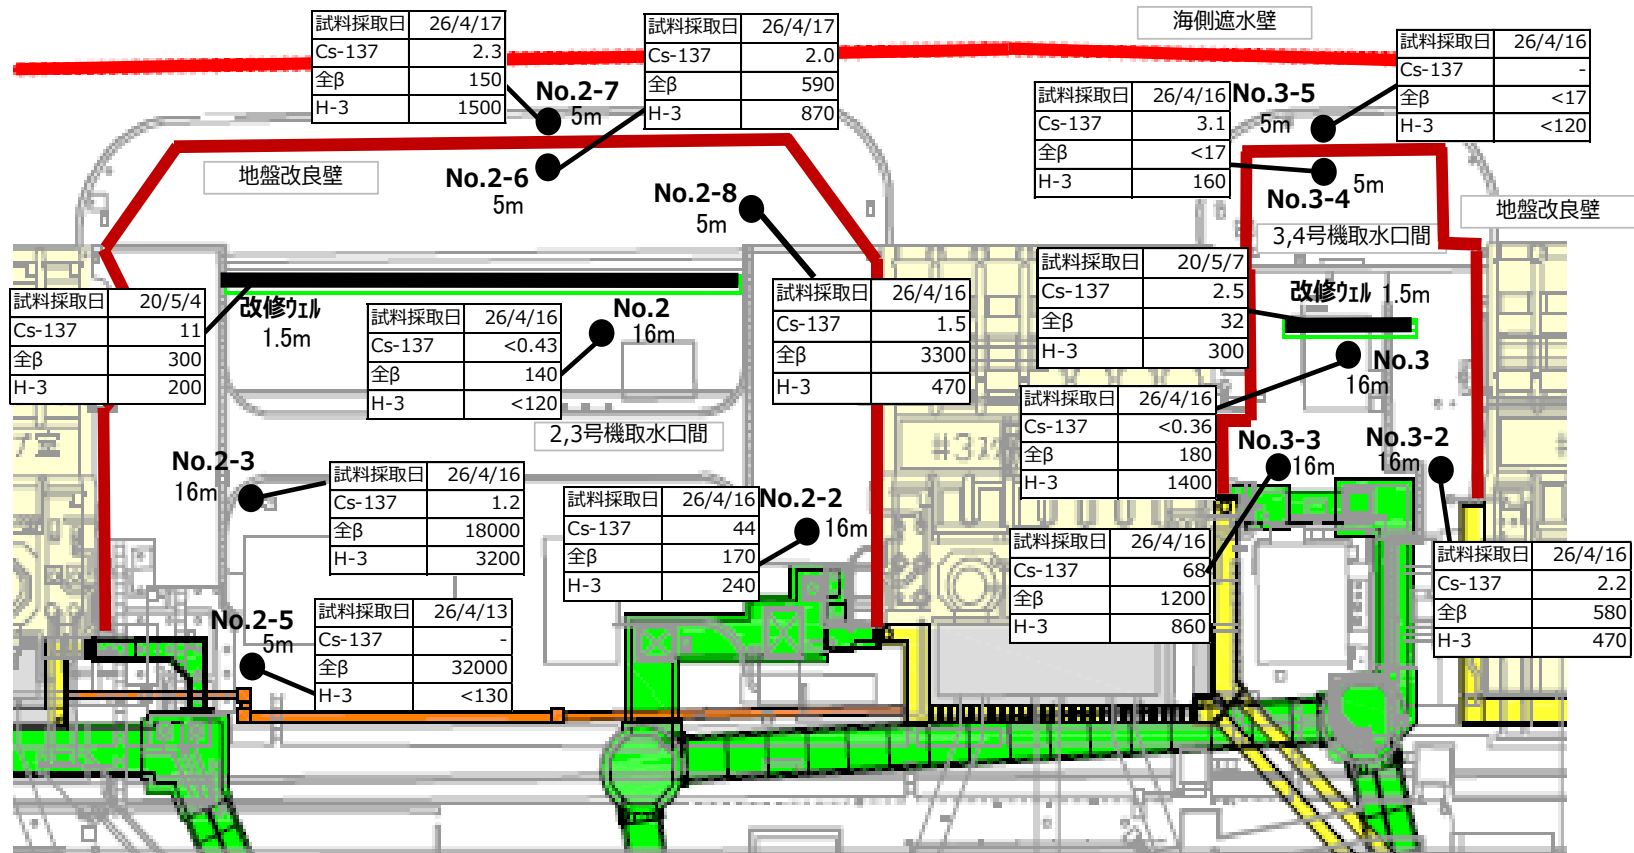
| 試料採取日 | 26/4/17 |
|---|---|
| Cs-137 | 2.3 |
| 全β | 150 |
| H-3 | 1500 |

| 試料採取日 | 26/4/17 |
|---|---|
| Cs-137 | 2.0 |
| 全β | 590 |
| H-3 | 870 |

海側遮水壁

| 試料採取日 | 26/4/16 |
|---|---|
| Cs-137 | - |
| 全β | <17 |
| H-3 | <120 |

No.2-7
5m

| 試料採取日 | 26/4/16 |
|---|---|
| Cs-137 | 3.1 |
| 全β | <17 |
| H-3 | 160 |

No.3-5
5m

地盤改良壁

No.2-6
5m

No.2-8
5m

No.3-4
5m

地盤改良壁

3,4号機取水口間

| 試料採取日 | 20/5/4 |
|---|---|
| Cs-137 | 11 |
| 全β | 300 |
| H-3 | 200 |

改修ｳｪﾙ
1.5m

| 試料採取日 | 26/4/16 |
|---|---|
| Cs-137 | <0.43 |
| 全β | 140 |
| H-3 | <120 |

No.2
16m

| 試料採取日 | 26/4/16 |
|---|---|
| Cs-137 | 1.5 |
| 全β | 3300 |
| H-3 | 470 |

| 試料採取日 | 20/5/7 |
|---|---|
| Cs-137 | 2.5 |
| 全β | 32 |
| H-3 | 300 |

改修ｳｪﾙ 1.5m

No.3
16m

2,3号機取水口間

| 試料採取日 | 26/4/16 |
|---|---|
| Cs-137 | <0.36 |
| 全β | 180 |
| H-3 | 1400 |

No.3-3
16m

No.3-2
16m

No.2-3
16m

| 試料採取日 | 26/4/16 |
|---|---|
| Cs-137 | 1.2 |
| 全β | 18000 |
| H-3 | 3200 |

| 試料採取日 | 26/4/16 |
|---|---|
| Cs-137 | 44 |
| 全β | 170 |
| H-3 | 240 |

No.2-2
16m

| 試料採取日 | 26/4/16 |
|---|---|
| Cs-137 | 68 |
| 全β | 1200 |
| H-3 | 860 |

| 試料採取日 | 26/4/16 |
|---|---|
| Cs-137 | 2.2 |
| 全β | 580 |
| H-3 | 470 |

No.2-5
5m

| 試料採取日 | 26/4/13 |
|---|---|
| Cs-137 | - |
| 全β | 32000 |
| H-3 | <130 |